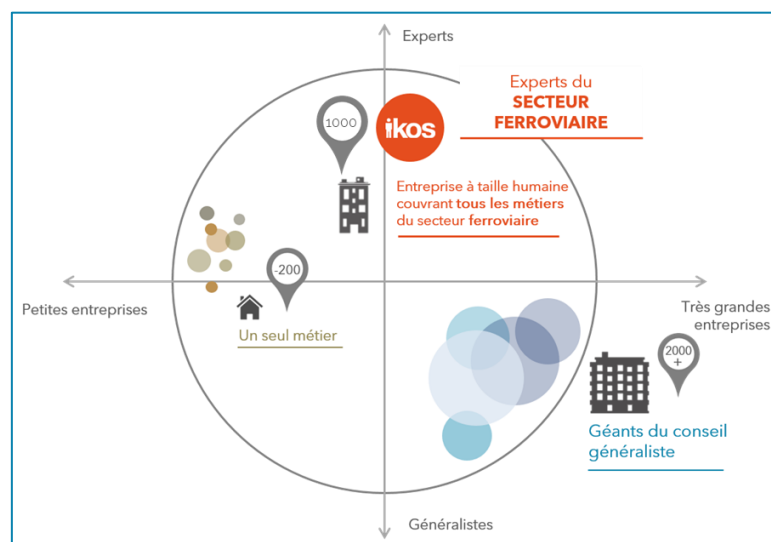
Experts

1000

ikos

Experts du
SECTEUR
FERROVIAIRE

Entreprise à taille humaine couvrant tous les métiers du secteur ferroviaire

-200

Petites entreprises

Un seul métier

Très grandes entreprises

2000
+

Géants du conseil généraliste

Généralistes